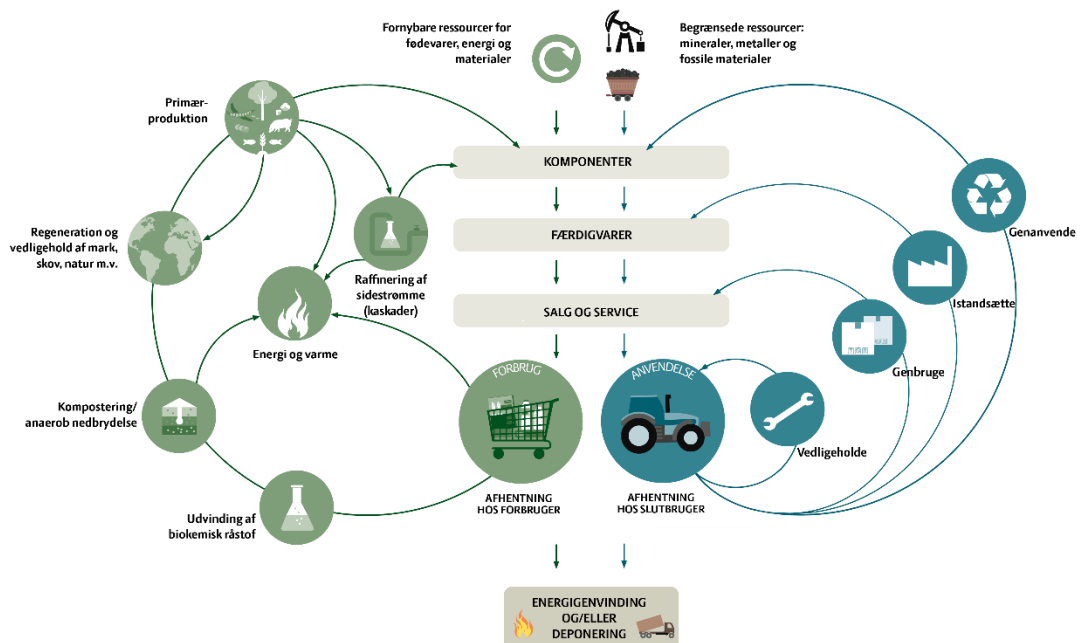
Fornybare ressourcer for fødevarer, energi og materialer

Begrænsede ressourcer: mineraler, metaller og fossile materialer

Primærproduktion

KOMPONENTER

FÆRDIGVARER

SALG OG SERVICE

Regeneration og vedligehold af mark, skov, natur m.v.

Raffinering af sidestrømme (kaskader)

Energi og varme

Genanvende

Istandsætte

Genbruge

Vedligeholde

Kompostering/ anaerob nedbrydelse

FORBRUG

ANVENDELSE

AFHENTNING HOS FORBRUGER

AFHENTNING HOS SLUTBRUGER

Udvinding af biokemisk råstof

ENERGIGENVINDING OG/ELLER DEPONERING